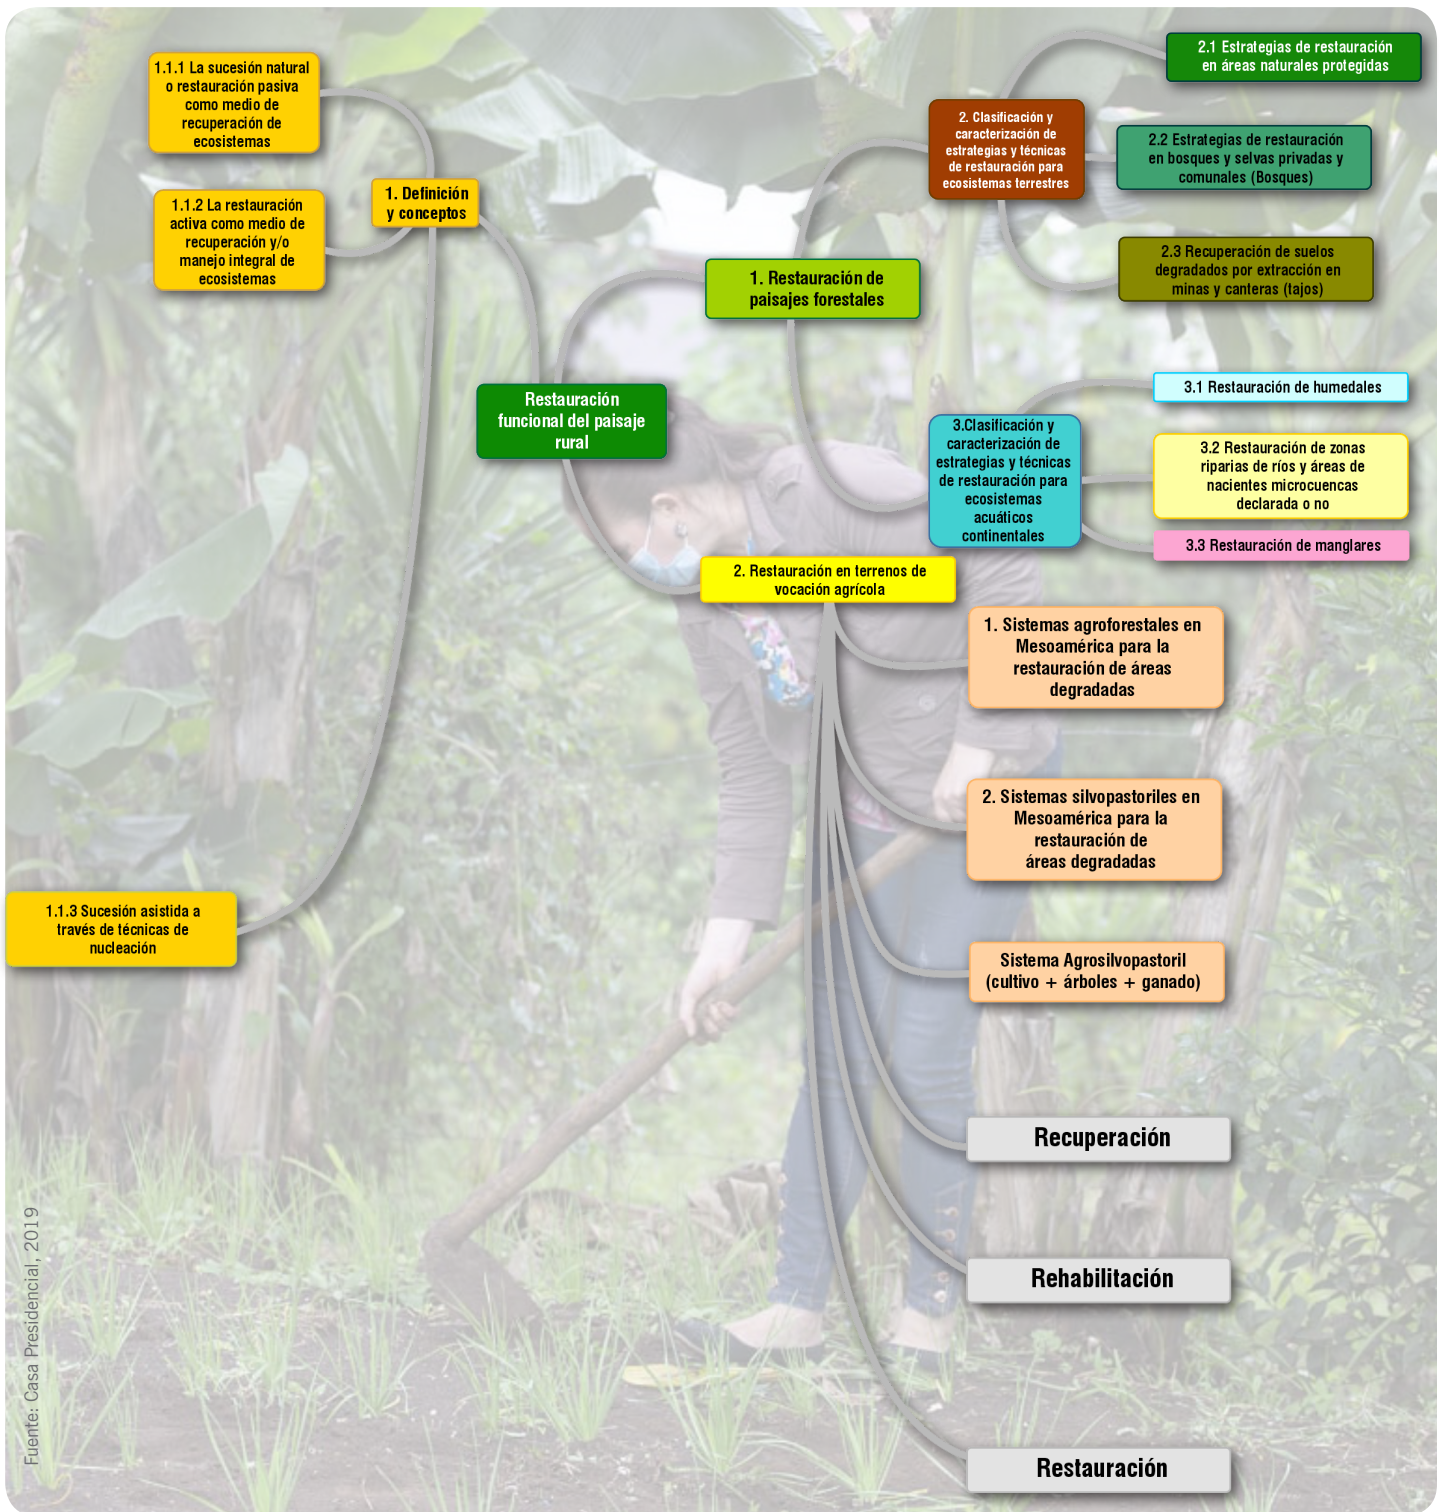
Restauración funcional del paisaje rural

1. Definición y conceptos

1.1.1 La sucesión natural o restauración pasiva como medio de recuperación de ecosistemas

1.1.2 La restauración activa como medio de recuperación y/o manejo integral de ecosistemas

1.1.3 Sucesión asistida a través de técnicas de nucleación

1. Restauración de paisajes forestales

2. Clasificación y caracterización de estrategias y técnicas de restauración para ecosistemas terrestres

2.1 Estrategias de restauración en áreas naturales protegidas

2.2 Estrategias de restauración en bosques y selvas privadas y comunales (Bosques)

2.3 Recuperación de suelos degradados por extracción en minas y canteras (tajos)

3.Clasificación y caracterización de estrategias y técnicas de restauración para ecosistemas acuáticos continentales

3.1 Restauración de humedales

3.2 Restauración de zonas riparias de ríos y áreas de nacientes microcuencas declarada o no

3.3 Restauración de manglares

2. Restauración en terrenos de vocación agrícola

1. Sistemas agroforestales en Mesoamérica para la restauración de áreas degradadas

2. Sistemas silvopastoriles en Mesoamérica para la restauración de áreas degradadas

Sistema Agrosilvopastoril (cultivo + árboles + ganado)

Recuperación

Rehabilitación

Restauración

Fuente: Casa Presidencial, 2019